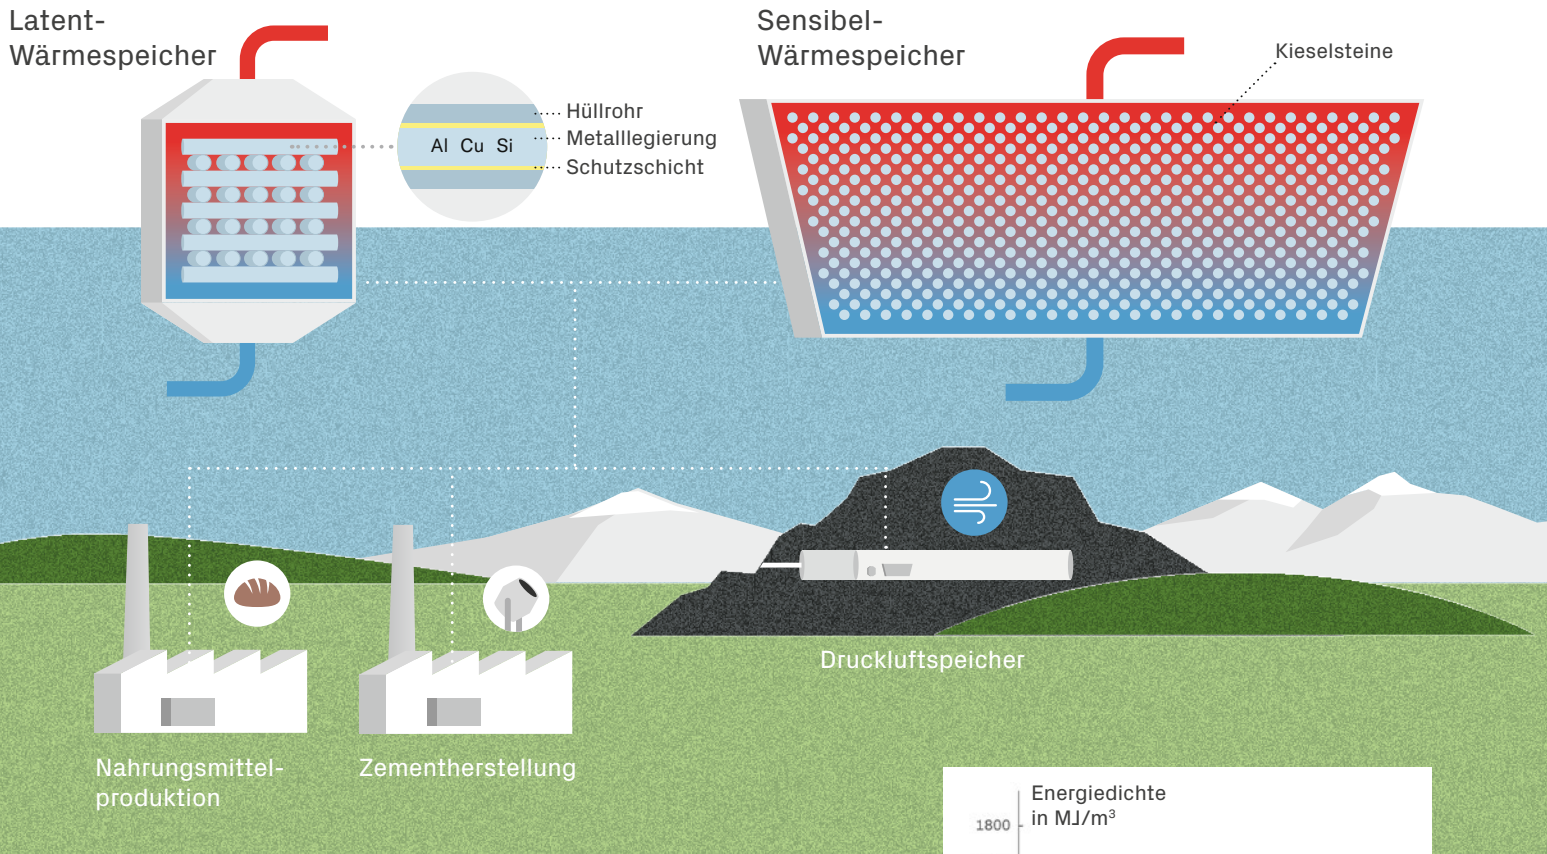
Latent-
Wärmespeicher

Al Cu Si

Hüllrohr
Metalllegierung
Schutzschicht

Sensibel-
Wärmespeicher

Kieselsteine

Druckluftspeicher

Nahrungsmittel-
produktion

Zementherstellung

Energiedichte
in MJ/m$^3$

1800